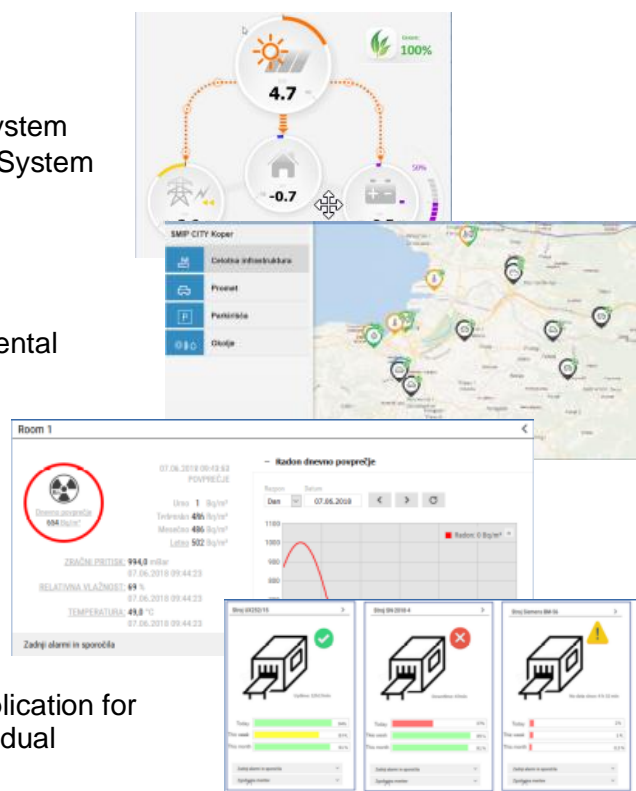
ystem
System

ental

plication for
dual

Green
100%

4.7

-0.7

50%

SMIP CITY Koper

Celotna infrastruktura

Promet

Parkirišča

Okolje

Room 1

07.06.2018 09:43:53
POVPREČJE

Ura 1 Bq/m³
Tedensko 486 Bq/m³
Mesečno 486 Bq/m³
Letno 502 Bq/m³

Dnevno povprečje
604 Bq/m³

ZRAČNI PRITISK: 994,0 milibar
07.06.2018 09:44:23

RELATIVNA VLAŽNOST: 69 %
07.06.2018 09:44:23

TEMPERATURA: 49,0 °C
07.06.2018 09:44:23

Zadnji alarmi in sporočila

Radon dnevno povprečje

Dan
07.06.2018

Radon: 0 Bq/m³

1100
1000
900
800

Stroj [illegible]

Stroj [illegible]

Stroj Siemens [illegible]

Today
This week
This month

Today
This week
This month

Today
This week
This month